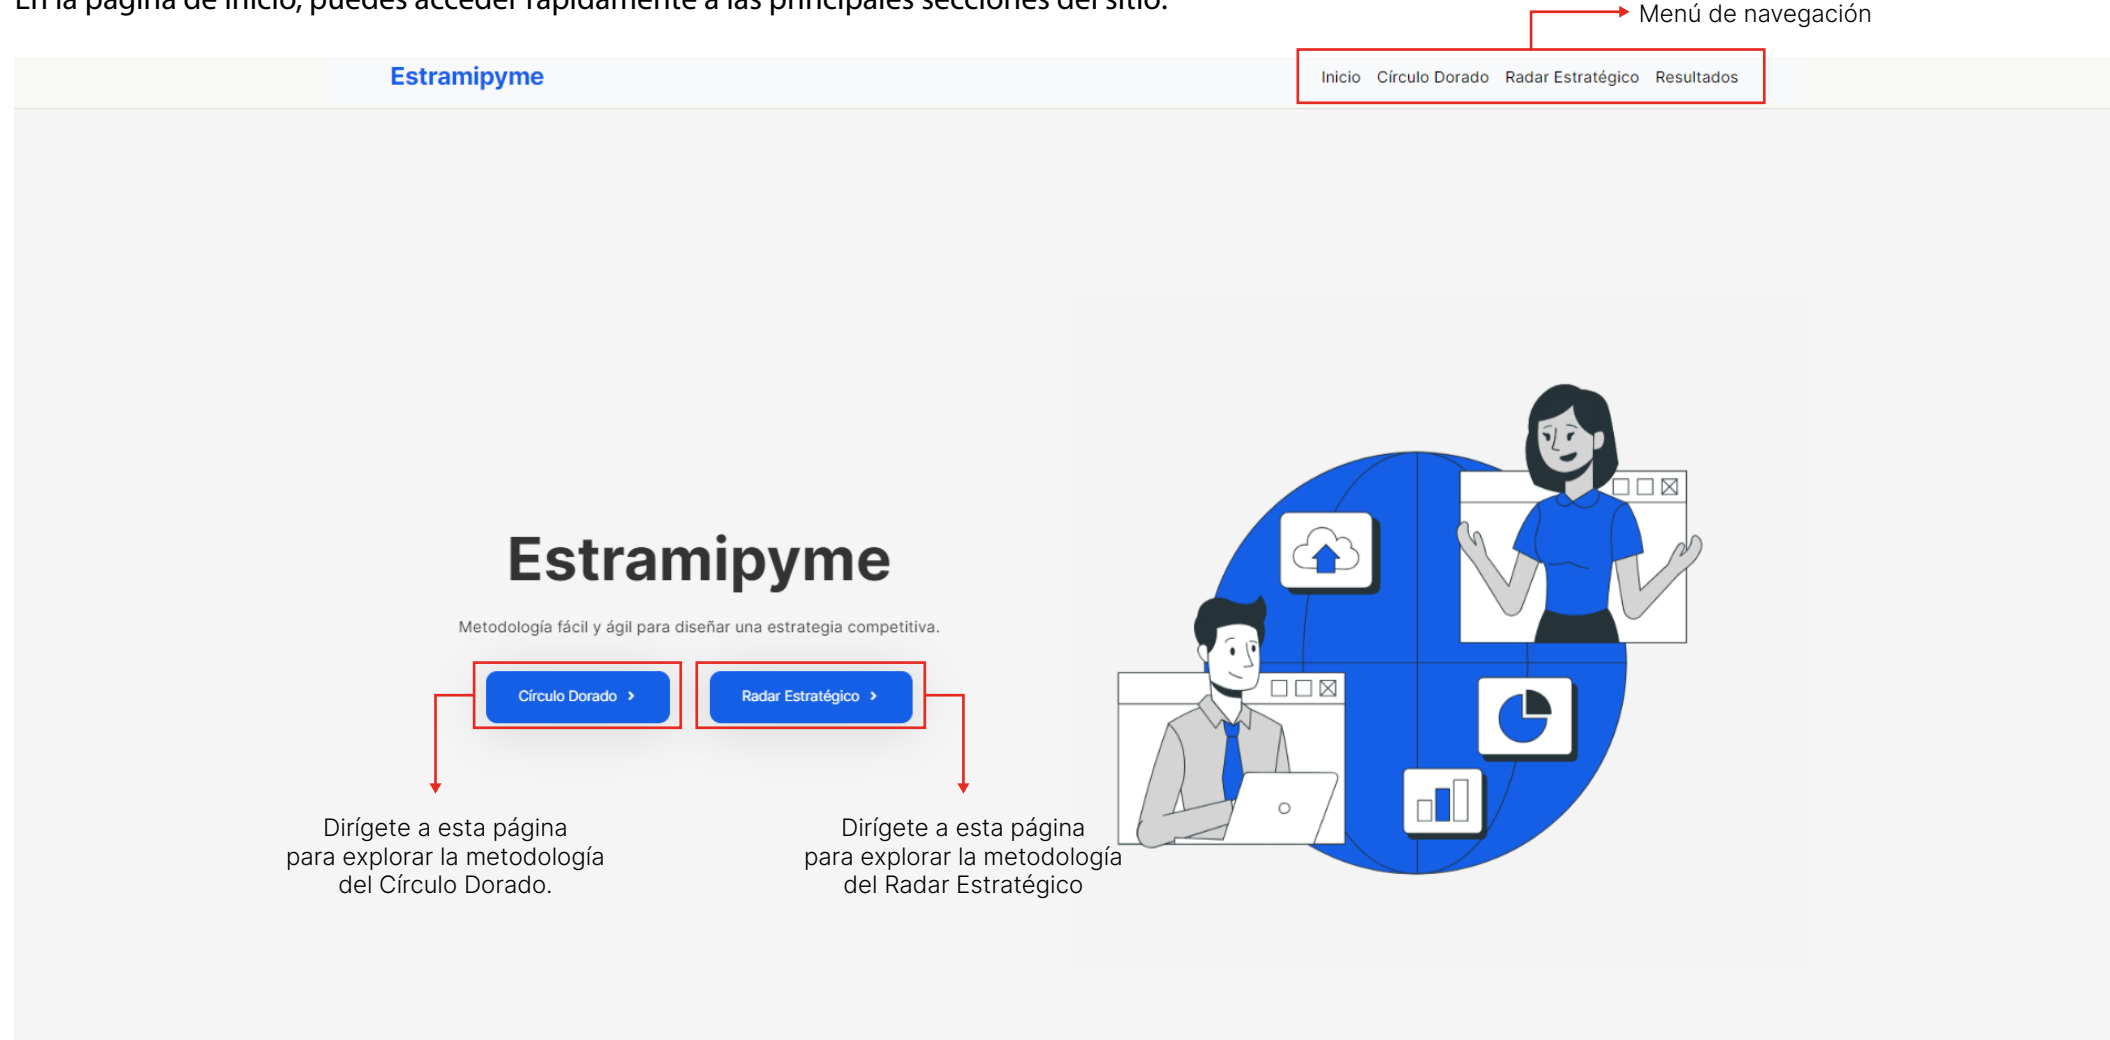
En la página de inicio, puedes acceder rápidamente a las principales secciones del sitio.

Menú de navegación

Estramipyme

Inicio Círculo Dorado Radar Estratégico Resultados

Estramipyme

Metodología fácil y ágil para diseñar una estrategia competitiva.

Círculo Dorado ›

Radar Estratégico ›

Dirígete a esta página para explorar la metodología del Círculo Dorado.

Dirígete a esta página para explorar la metodología del Radar Estratégico